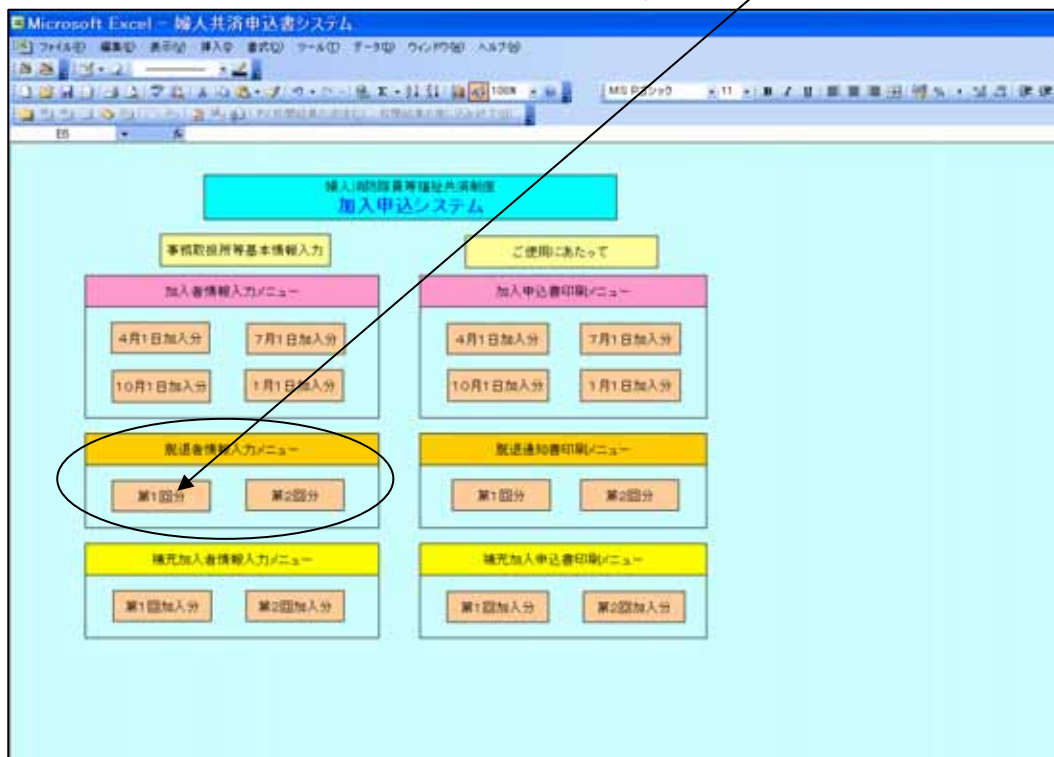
Microsoft Excel - 婦人共済申込書システム

ファイル(F) 編集(E) 表示(V) 挿入(I) 書式(O) ツール(T) データ(D) ウィンドウ(W) ヘルプ(H)

100% MS Pゴシック 11

B5

婦人消防隊員等福祉共済制度
加入申込システム

事務取扱所等基本情報入力

ご使用にあたって

加入者情報入力メニュー

4月1日加入分
7月1日加入分
10月1日加入分
1月1日加入分

加入申込書印刷メニュー

4月1日加入分
7月1日加入分
10月1日加入分
1月1日加入分

脱退者情報入力メニュー

第1回分
第2回分

脱退通知書印刷メニュー

第1回分
第2回分

補充加入者情報入力メニュー

第1回加入分
第2回加入分

補充加入申込書印刷メニュー

第1回加入分
第2回加入分